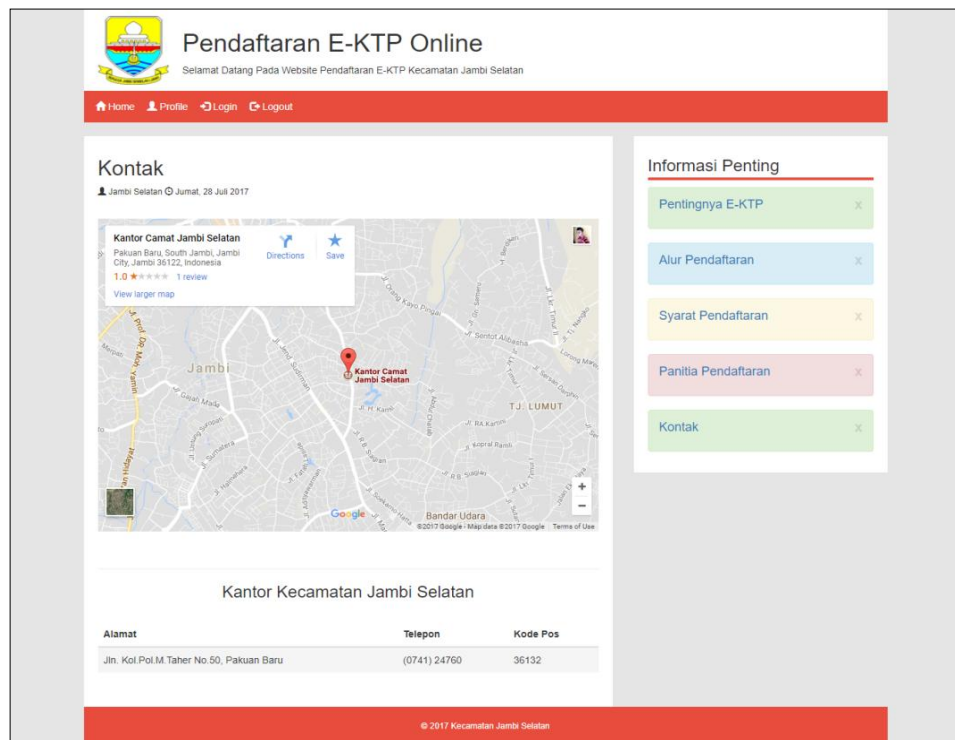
Pendaftaran E-KTP Online

Selamat Datang Pada Website Pendaftaran E-KTP Kecamatan Jambi Selatan

Home Profile Login Logout

Kontak

Jambi Selatan Jumat, 28 Juli 2017

Kantor Camat Jambi Selatan
Pakuan Baru, South Jambi, Jambi City, Jambi 36122, Indonesia
1.0 ★★★★★ 1 review
View larger map
Directions Save

Jambi
Kantor Camat Jambi Selatan
TJ. LUMUT
Bandar Udara
Google
©2017 Google - Map data ©2017 Google Terms of Use

Kantor Kecamatan Jambi Selatan

| Alamat | Telepon | Kode Pos |
|---|---|---|
| Jln. Kol.Pol.M.Taher No.50, Pakuan Baru | (0741) 24760 | 36132 |

Informasi Penting

Pentingnya E-KTP x

Alur Pendaftaran x

Syarat Pendaftaran x

Panitia Pendaftaran x

Kontak x

© 2017 Kecamatan Jambi Selatan